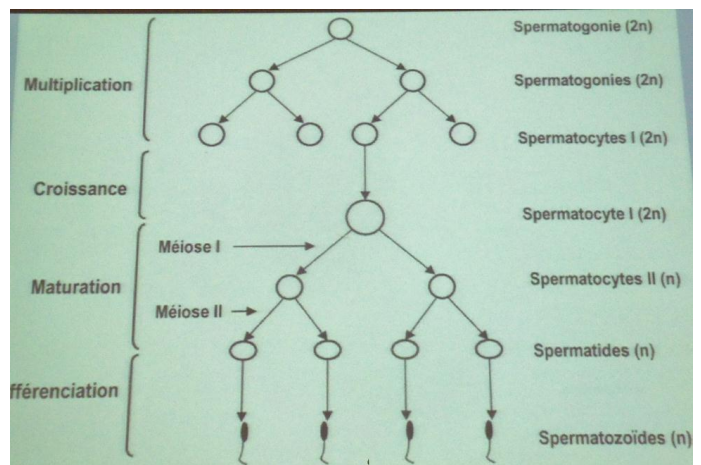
Multiplication

Croissance

Maturation

fférenciation

Méiose I

Méiose II

Spermatogonie (2n)

Spermatogonies (2n)

Spermatocytes I (2n)

Spermatocyte I (2n)

Spermatocytes II (n)

Spermatides (n)

Spermatozoïdes (n)